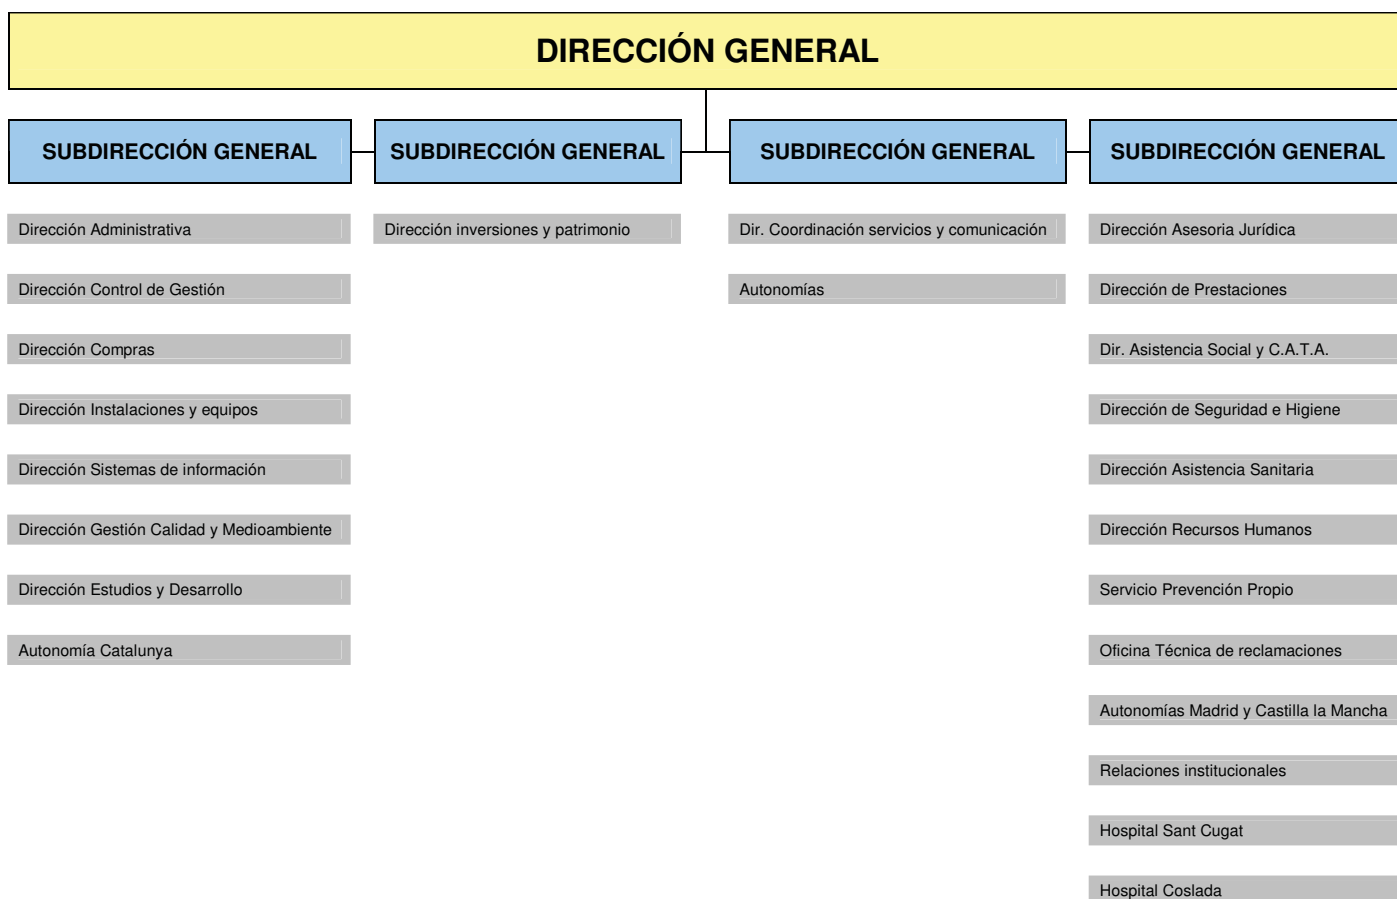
DIRECCIÓN GENERAL

SUBDIRECCIÓN GENERAL

Dirección Administrativa

Dirección Control de Gestión

Dirección Compras

Dirección Instalaciones y equipos

Dirección Sistemas de información

Dirección Gestión Calidad y Medioambiente

Dirección Estudios y Desarrollo

Autonomía Catalunya

SUBDIRECCIÓN GENERAL

Dirección inversiones y patrimonio

SUBDIRECCIÓN GENERAL

Dir. Coordinación servicios y comunicación

Autonomías

SUBDIRECCIÓN GENERAL

Dirección Asesoria Jurídica

Dirección de Prestaciones

Dir. Asistencia Social y C.A.T.A.

Dirección de Seguridad e Higiene

Dirección Asistencia Sanitaria

Dirección Recursos Humanos

Servicio Prevención Propio

Oficina Técnica de reclamaciones

Autonomías Madrid y Castilla la Mancha

Relaciones institucionales

Hospital Sant Cugat

Hospital Coslada